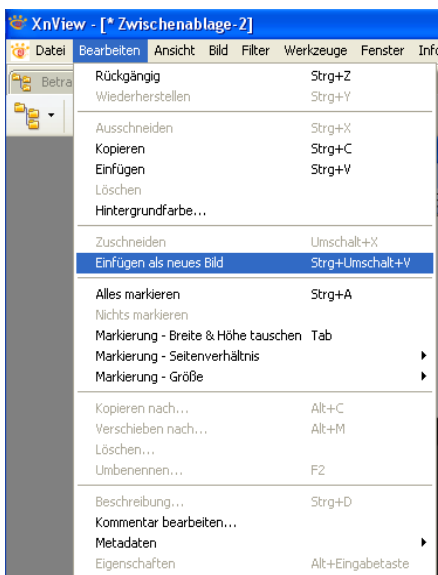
XnView - [* Zwischenablage-2]

Datei Bearbeiten Ansicht Bild Filter Werkzeuge Fenster Info

Betra

| | |
|---|---|
| Rückgängig | Strg+Z |
| Wiederherstellen | Strg+Y |
| Ausschneiden | Strg+X |
| Kopieren | Strg+C |
| Einfügen | Strg+V |
| Löschen | |
| Hintergrundfarbe... | |
| Zuschneiden | Umschalt+X |
| Einfügen als neues Bild | Strg+Umschalt+V |
| Alles markieren | Strg+A |
| Nichts markieren | |
| Markierung - Breite & Höhe tauschen | Tab |
| Markierung - Seitenverhältnis | |
| Markierung - Größe | |
| Kopieren nach... | Alt+C |
| Verschieben nach... | Alt+M |
| Löschen... | |
| Umbenennen... | F2 |
| Beschreibung... | Strg+D |
| Kommentar bearbeiten... | |
| Metadaten | |
| Eigenschaften | Alt+Eingabetaste |